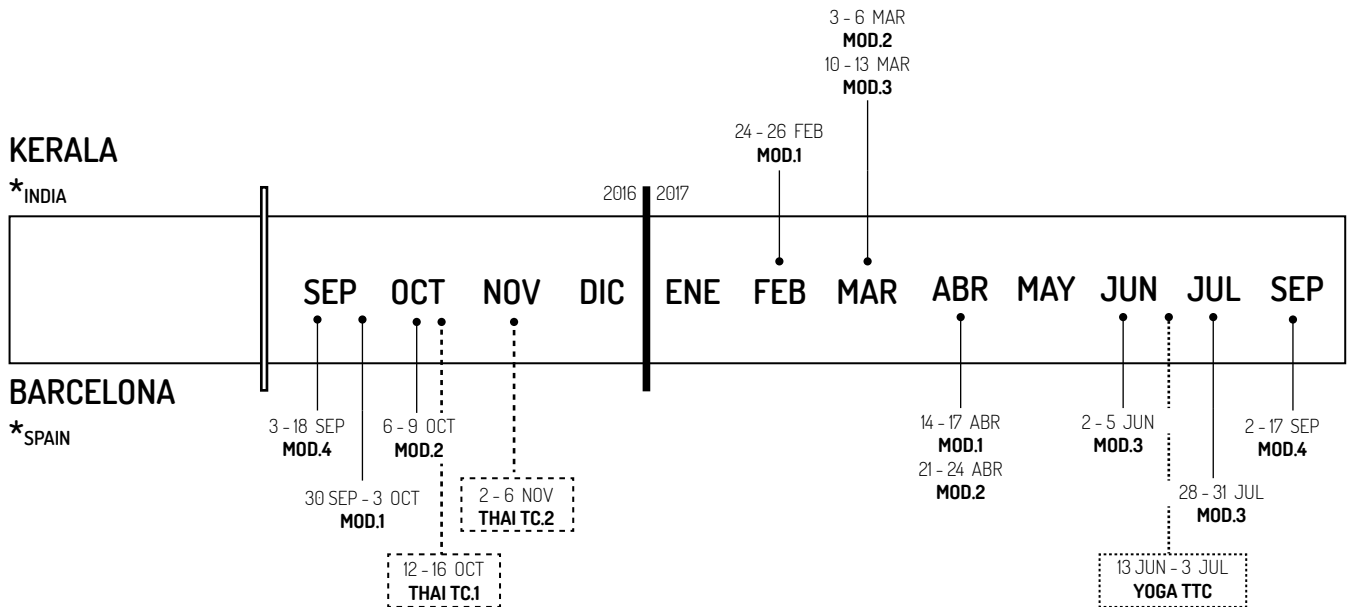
3 - 6 MAR
MOD.2
10 - 13 MAR
MOD.3

24 - 26 FEB
MOD.1

KERALA
*INDIA

2016 2017

SEP OCT NOV DIC ENE FEB MAR ABR MAY JUN JUL SEP

BARCELONA
*SPAIN

3 - 18 SEP
MOD.4

6 - 9 OCT
MOD.2

30 SEP - 3 OCT
MOD.1

2 - 6 NOV
THAI TC.2

12 - 16 OCT
THAI TC.1

14 - 17 ABR
MOD.1
21 - 24 ABR
MOD.2

2 - 5 JUN
MOD.3

2 - 17 SEP
MOD.4

28 - 31 JUL
MOD.3

13 JUN - 3 JUL
YOGA TTC